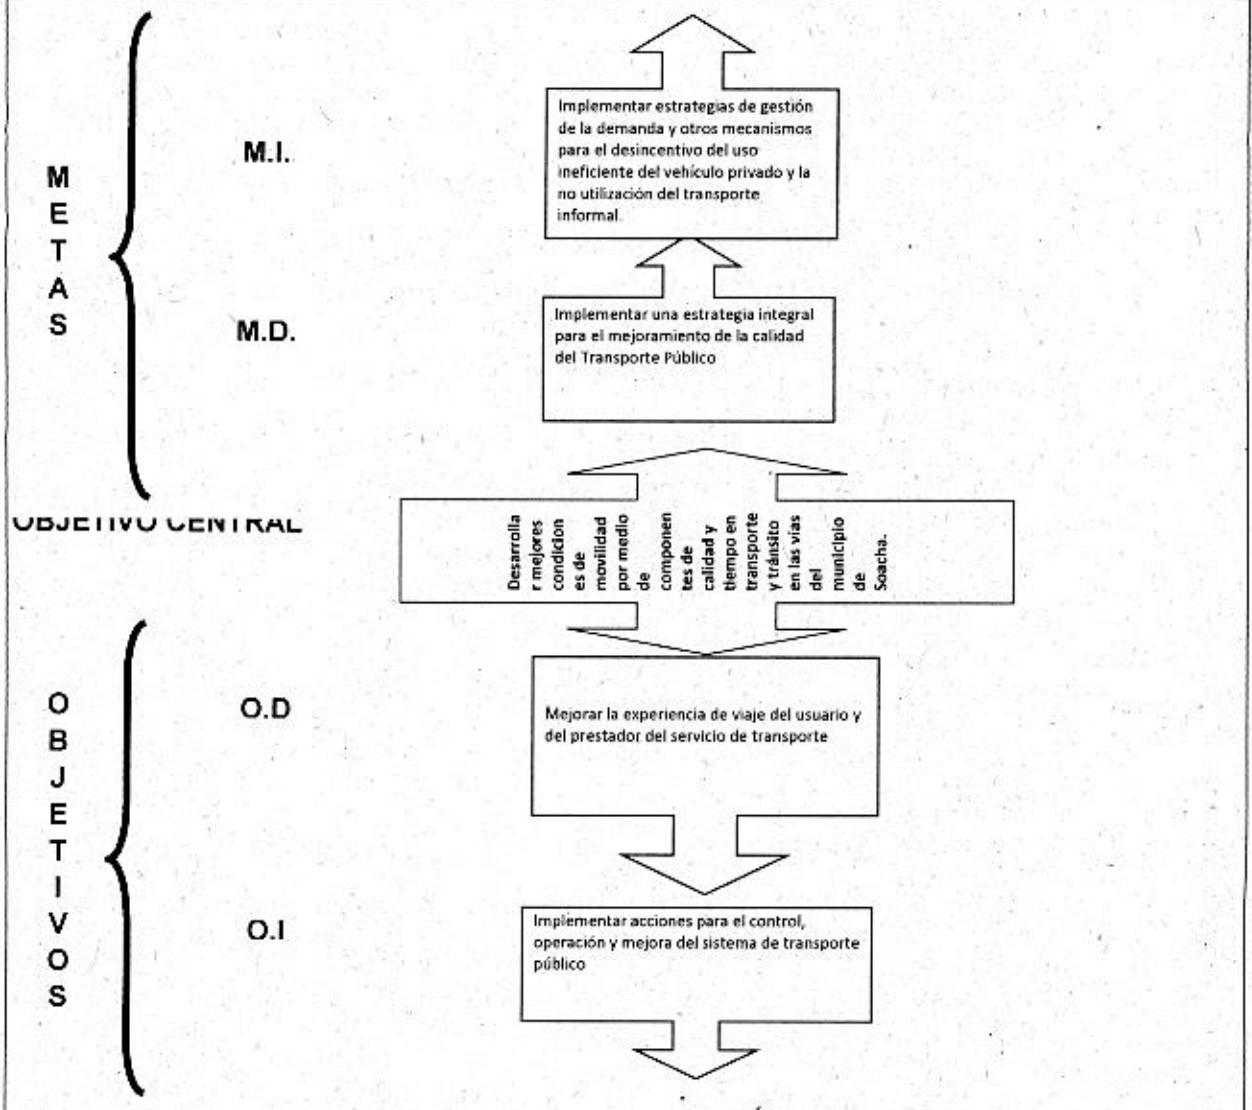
M
E
T
A
S

M.I.

Implementar estrategias de gestión de la demanda y otros mecanismos para el desincentivo del uso ineficiente del vehículo privado y la no utilización del transporte informal.

M.D.

Implementar una estrategia integral para el mejoramiento de la calidad del Transporte Público

OBJETIVO CENTRAL

Desarrollar mejores condiciones de movilidad por medio de componentes de calidad y tiempo en transporte y tránsito en las vías del municipio de Soacha.

O
B
J
E
T
I
V
O
S

O.D

Mejorar la experiencia de viaje del usuario y del prestador del servicio de transporte

O.I

Implementar acciones para el control, operación y mejora del sistema de transporte público